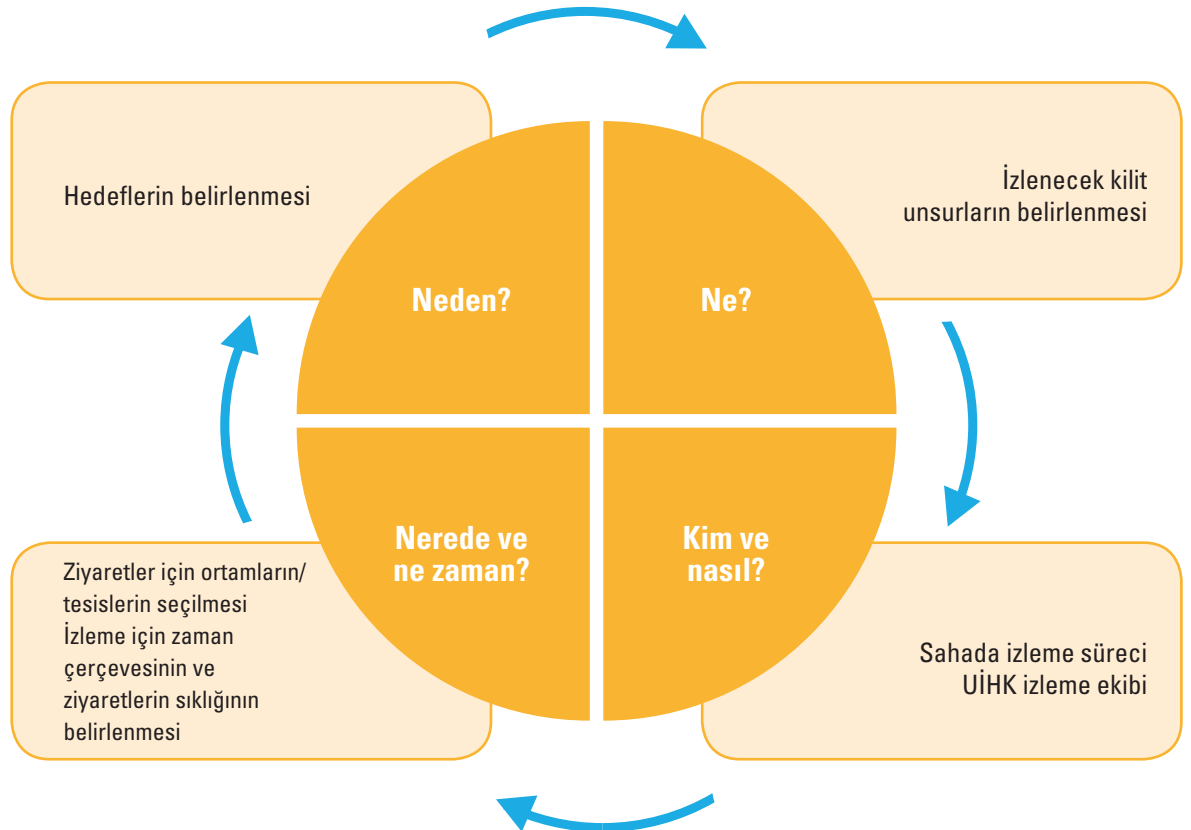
Hedeflerin belirlenmesi

İzlenecek kilit unsurların belirlenmesi

Neden?

Ne?

Nerede ve ne zaman?

Kim ve nasıl?

Ziyaretler için ortamların/ tesislerin seçilmesi
İzleme için zaman çerçevesinin ve ziyaretlerin sıklığının belirlenmesi

Sahada izleme süreci
UİHK izleme ekibi